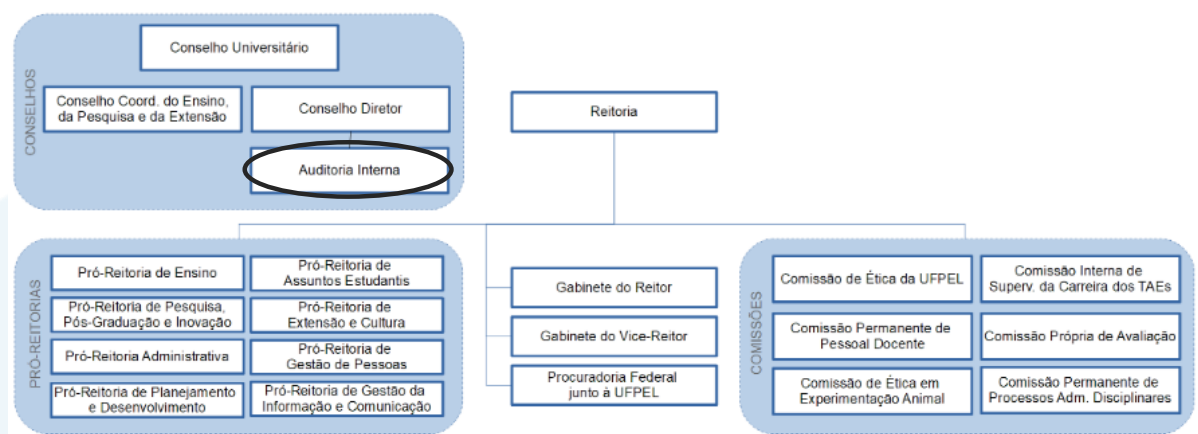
CONSELHOS

Conselho Universitário

Conselho Coord. do Ensino, da Pesquisa e da Extensão

Conselho Diretor

Auditoria Interna

Reitoria

PRÓ-REITORIAS

Pró-Reitoria de Ensino

Pró-Reitoria de Assuntos Estudantis

Pró-Reitoria de Pesquisa, Pós-Graduação e Inovação

Pró-Reitoria de Extensão e Cultura

Pró-Reitoria Administrativa

Pró-Reitoria de Gestão de Pessoas

Pró-Reitoria de Planejamento e Desenvolvimento

Pró-Reitoria de Gestão da Informação e Comunicação

Gabinete do Reitor

Gabinete do Vice-Reitor

Procuradoria Federal junto à UFPEL

COMISSÕES

Comissão de Ética da UFPEL

Comissão Interna de Superv. da Carreira dos TAEs

Comissão Permanente de Pessoal Docente

Comissão Própria de Avaliação

Comissão de Ética em Experimentação Animal

Comissão Permanente de Processos Adm. Disciplinares